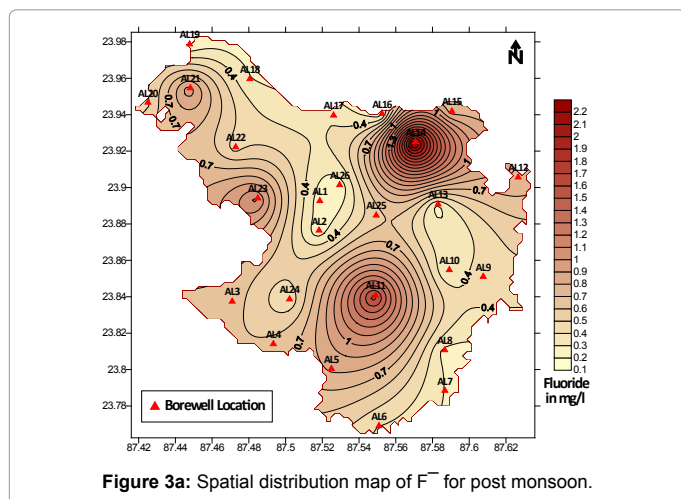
23.98
23.96
23.94
23.92
23.9
23.88
23.86
23.84
23.82
23.8
23.78

87.42 87.44 87.46 87.48 87.5 87.52 87.54 87.56 87.58 87.6 87.62

N

AL19
AL21
AL18
AL20
AL17
AL16
AL15
AL14
AL22
AL12
AL26
AL23
AL1
AL13
AL25
AL2
AL10
AL9
AL24
AL3
AL11
AL4
AL8
AL5
AL7
AL6

0.4
0.7
0.7
0.4
0.7
0.4
1
1
0.7
0.7
0.4
0.4
0.7
0.4
0.7
1
0.7
0.7
1

2.2
2.1
2
1.9
1.8
1.7
1.6
1.5
1.4
1.3
1.2
1.1
1
0.9
0.8
0.7
0.6
0.5
0.4
0.3
0.2
0.1

Fluoride in mg/l

Borewell Location

Figure 3a: Spatial distribution map of F‾ for post monsoon.